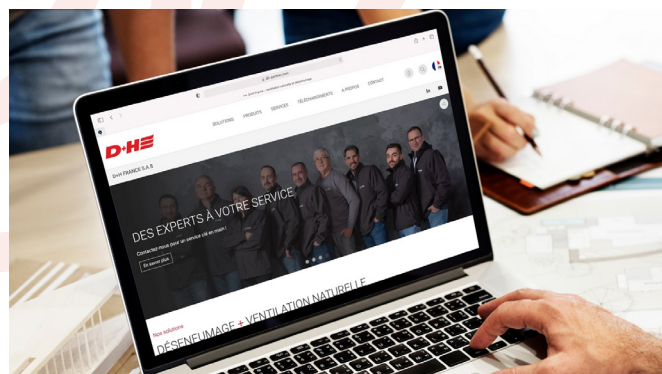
D+H

SOLUTIONS PRODUITS SERVICES TÉLÉCHARGEMENTS À PROPOS CONTACT

D+H FRANCE S.A.S

DES EXPERTS À VOTRE SERVICE

Contactez-nous pour un service clé en main !

En savoir plus

Nos solutions

DÉSENFUMAGE + VENTILATION NATURELLE